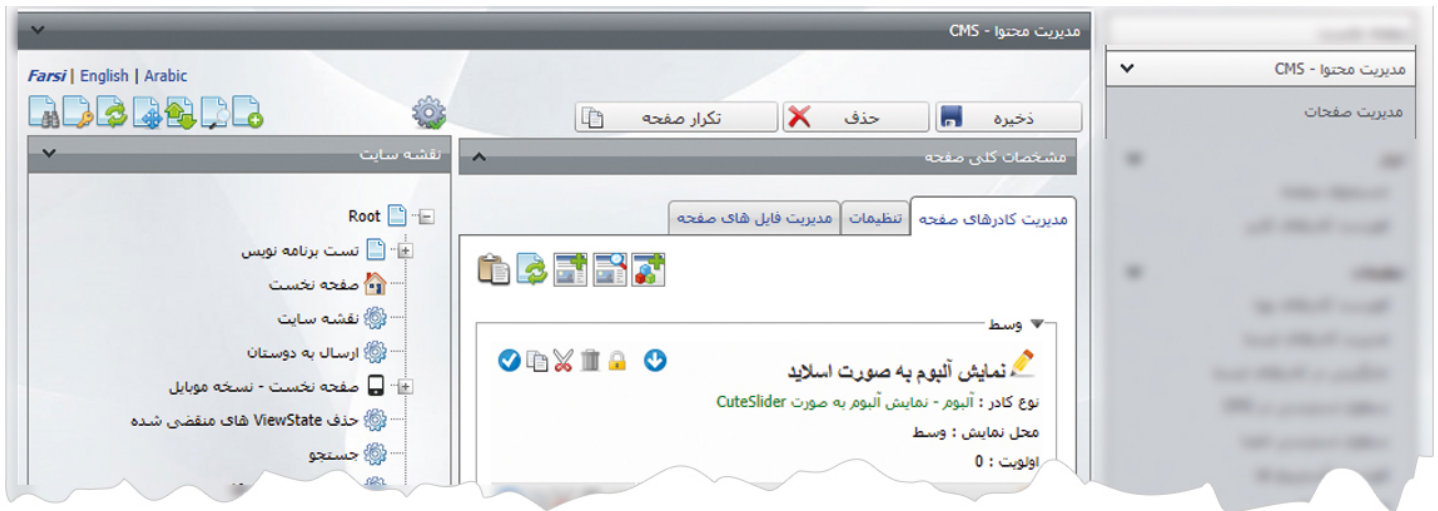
مدیریت محتوا - CMS

Farsi | English | Arabic

ذخیره
حذف
تکرار صفحه

نقشه سایت

مشخصات کلی صفحه

مدیریت کادرهای صفحه
تنظیمات
مدیریت فایل های صفحه

Root
تست برنامه نویس
صفحه نخست
نقشه سایت
ارسال به دوستان
صفحه نخست - نسخه موبایل
حذف ViewState های منقضی شده
جستجو

وسط
نمایش آلبوم به صورت اسلاید
نوع کادر : آلبوم - نمایش آلبوم به صورت CuteSlider
محل نمایش : وسط
اولویت : 0

مدیریت محتوا - CMS
مدیریت صفحات